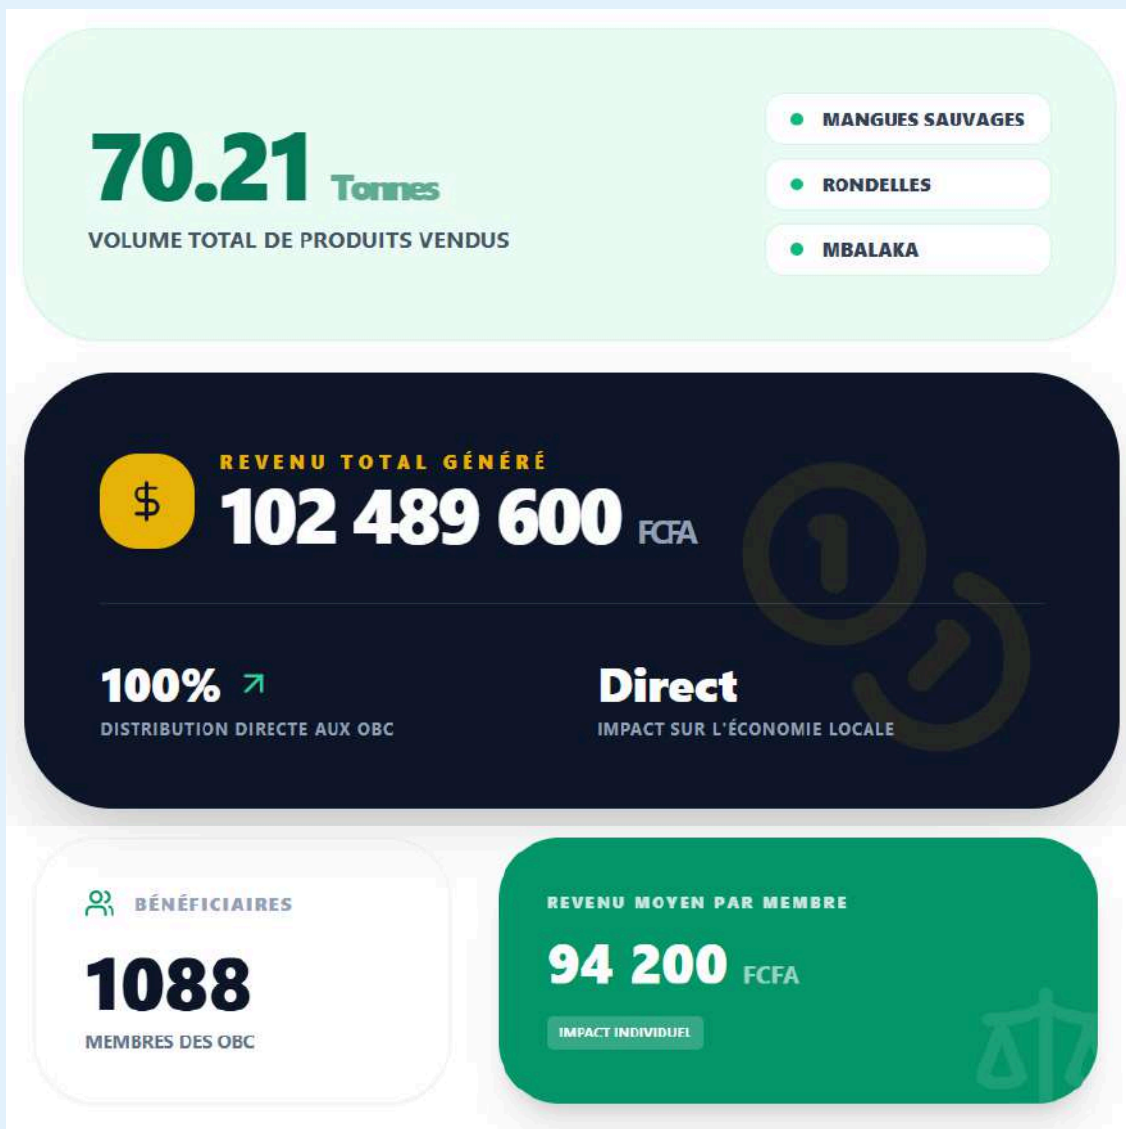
70.21 Tonnes

VOLUME TOTAL DE PRODUITS VENDUS

MANGUES SAUVAGES

RONDELLES

MBALAKA

$

REVENU TOTAL GÉNÉRÉ

102 489 600 FCFA

100%

DISTRIBUTION DIRECTE AUX OBC

Direct

IMPACT SUR L'ÉCONOMIE LOCALE

BÉNÉFICIAIRES

1088

MEMBRES DES OBC

REVENU MOYEN PAR MEMBRE

94 200 FCFA

IMPACT INDIVIDUEL